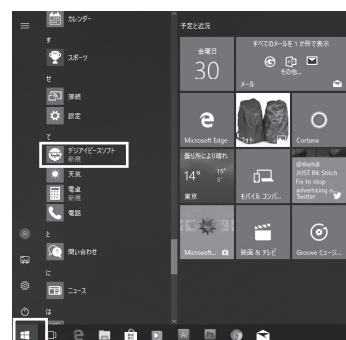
カレンダー
す
スポーツ
せ
接続
設定
て
デジアイピーズソフト
新規
天気
電卓
新規
電話
と
問い合わせ
に
ニュース

予定と近況
金曜日
30
すべてのメールを 1 か所で表示
その他...
メール
Microsoft Edge
Cortana
曇り所により晴れ
14°
15°
6°
東京
モバイル コンパ...
@thehill
JUST IN: Stitch Fix to stop advertising o...
Twitter
映画 & テレビ
Groove ミュージ...